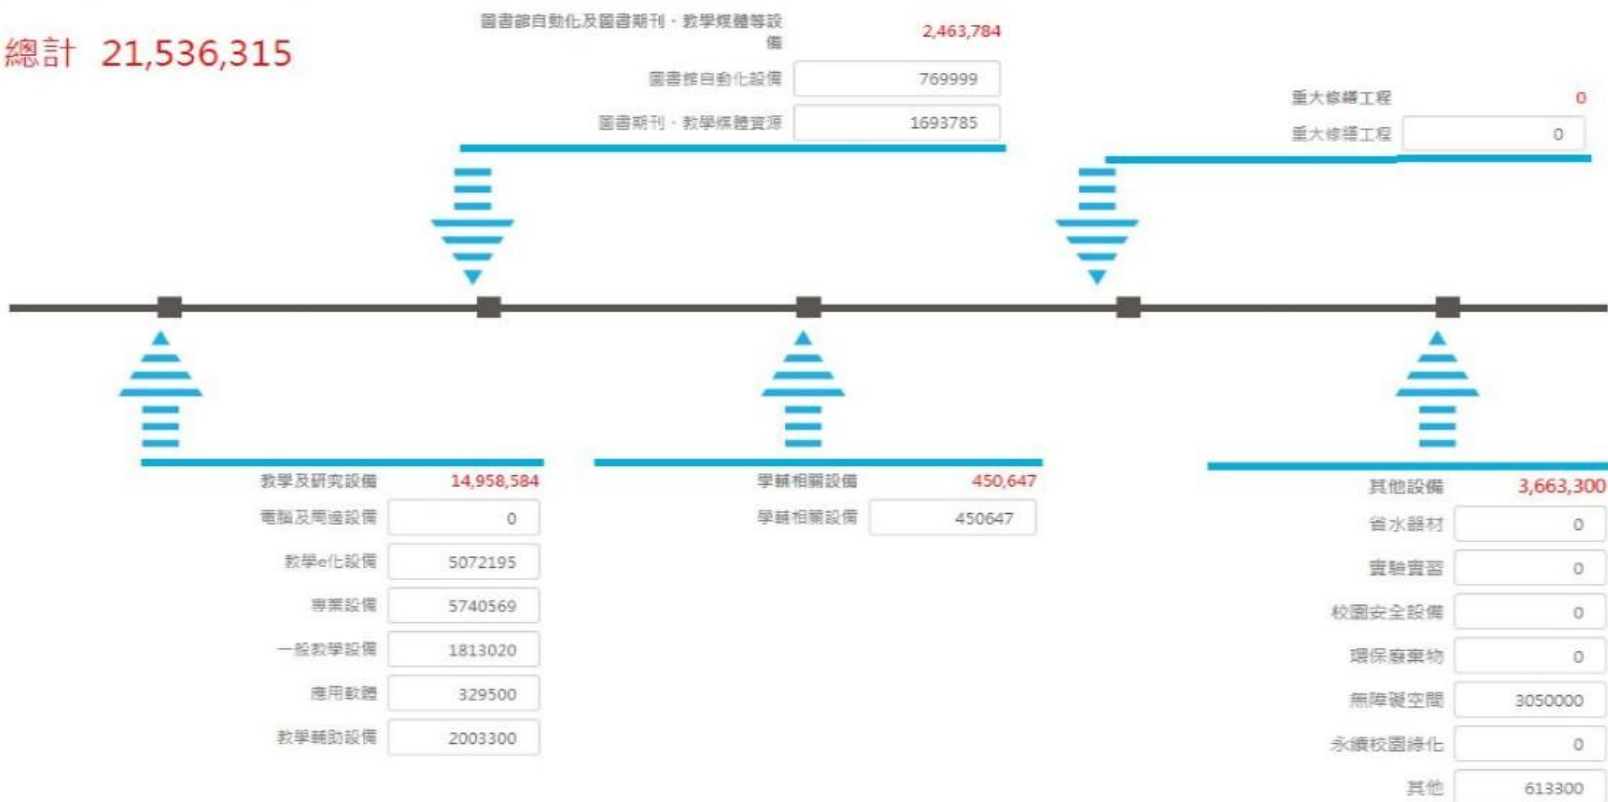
總計 21,536,315

圖書館自動化及圖書期刊、教學媒體等設備 2,463,784

圖書館自動化設備 769999

圖書期刊、教學媒體資源 1693785

重大修繕工程 0

重大修繕工程 0

教學及研究設備 14,958,584

電腦及周邊設備 0

教學e化設備 5072195

專業設備 5740569

一般教學設備 1813020

應用軟體 329500

教學輔助設備 2003300

學輔相關設備 450,647

學輔相關設備 450647

其他設備 3,663,300

省水器材 0

實驗實習 0

校園安全設備 0

環保廢棄物 0

無障礙空間 3050000

永續校園綠化 0

其他 613300